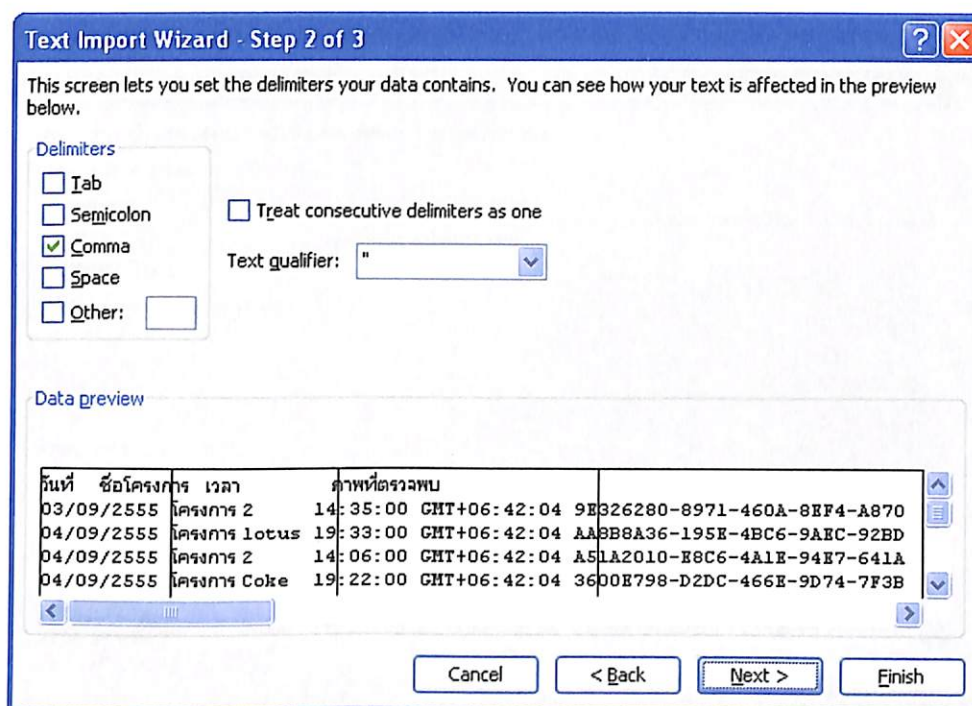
Text Import Wizard - Step 2 of 3

This screen lets you set the delimiters your data contains. You can see how your text is affected in the preview below.

Delimiters
Tab
Semicolon
Comma
Space
Other:

Treat consecutive delimiters as one

Text qualifier: "

Data preview

| วันที่ | ชื่อโครงการ | เวลา | ภาพที่ตรวจพบ |
|---|---|---|---|
| 03/09/2555 | โครงการ 2 | 14:35:00 GMT+06:42:04 | 9E326280-8971-460A-8EF4-A870 |
| 04/09/2555 | โครงการ lotus | 19:33:00 GMT+06:42:04 | AA8B8A36-195E-4BC6-9AEC-92BD |
| 04/09/2555 | โครงการ 2 | 14:06:00 GMT+06:42:04 | A51A2010-E8C6-4A1E-94E7-641A |
| 04/09/2555 | โครงการ Coke | 19:22:00 GMT+06:42:04 | 3600E798-D2DC-466E-9D74-7F3B |

Cancel
< Back
Next >
Finish